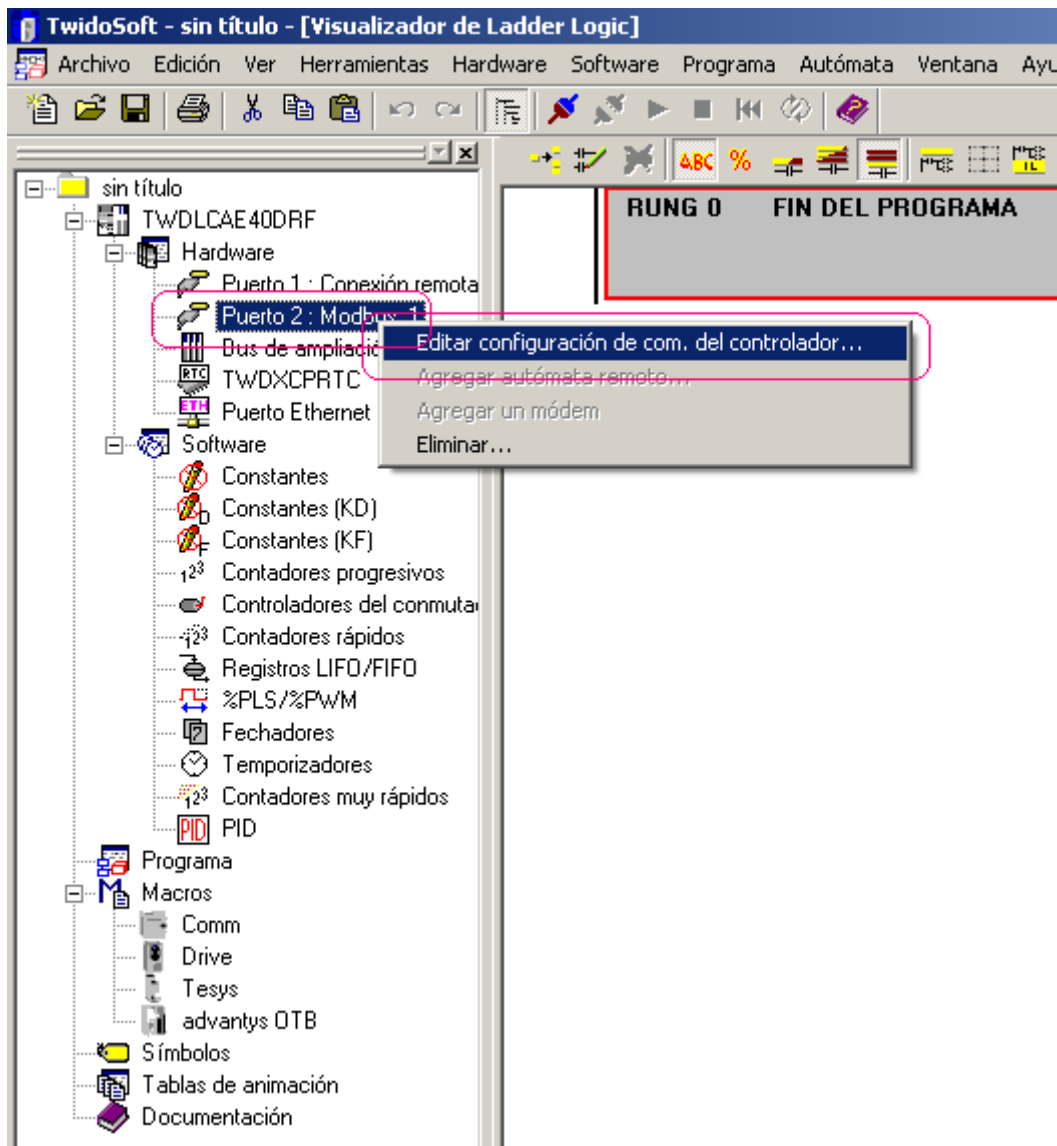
TwidoSoft - sin título - [Visualizador de Ladder Logic]

Archivo Edición Ver Herramientas Hardware Software Programa Autómata Ventana Ayu

ABC %

RUNG 0 FIN DEL PROGRAMA

sin título
TWDLCAE40DRF
Hardware
Puerto 1 : Conexión remota
Puerto 2 : Modbus, 1
Bus de ampliació
RTC TWDXCPRTC
ETH Puerto Ethernet
Software
Constantes
Constantes (KD)
Constantes (KF)
Contadores progresivos
Controladores del conmuta
Contadores rápidos
Registros LIFO/FIFO
%PLS/%PWM
Fechadores
Temporizadores
Contadores muy rápidos
PID PID
Programa
Macros
Comm
Drive
Tesys
advantys OTB
Símbolos
Tablas de animación
Documentación

Editar configuración de com. del controlador...
Agregar autómata remoto...
Agregar un módem
Eliminar...